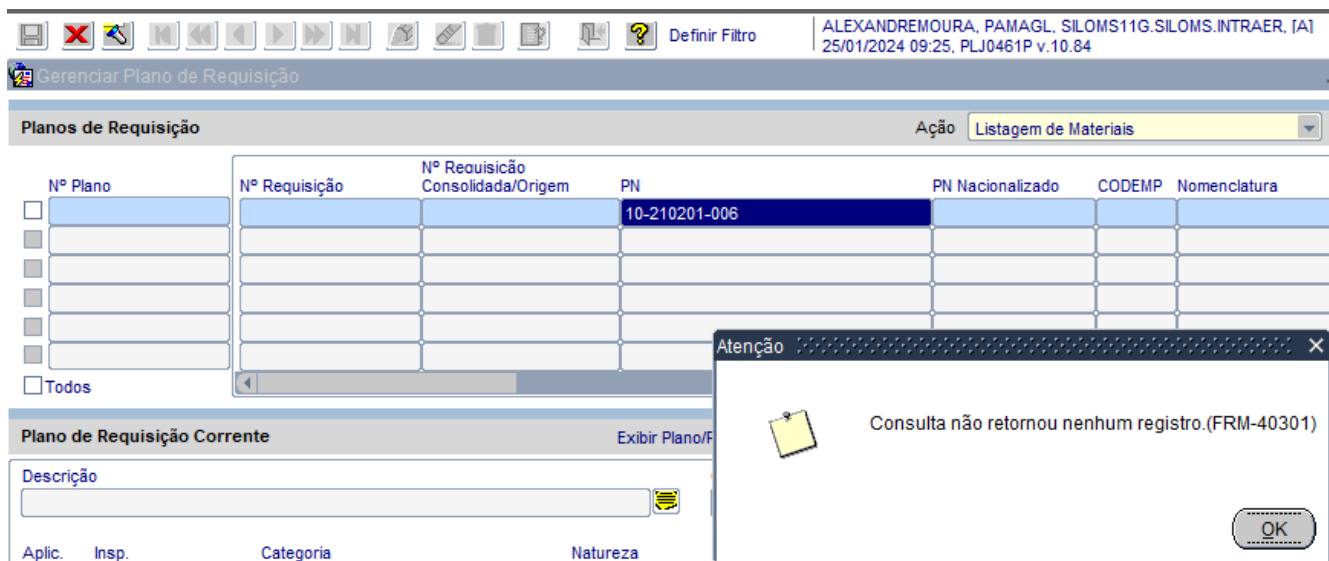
Definir Filtro

ALEXANDREMOURA, PAMAGL, SILOMS11G.SILOMS.INTRAER, [A]
25/01/2024 09:25, PLJ0461P v.10.84

Gerenciar Plano de Requisição

Planos de Requisição

Ação Listagem de Materiais

| Nº Plano | Nº Requisição | Nº Requisição Consolidada/Origem | PN | PN Nacionalizado | CODEMP | Nomenclatura |
|---|---|---|---|---|---|---|
| | | | 10-210201-006 | | | |
| | | | | | | |
| | | | | | | |
| | | | | | | |
| | | | | | | |
| | | | | | | |

Todos

Plano de Requisição Corrente

Exibir Plano/F

Descrição

Aplic. Insp. Categoria Natureza

Atenção

Consulta não retornou nenhum registro.(FRM-40301)

OK